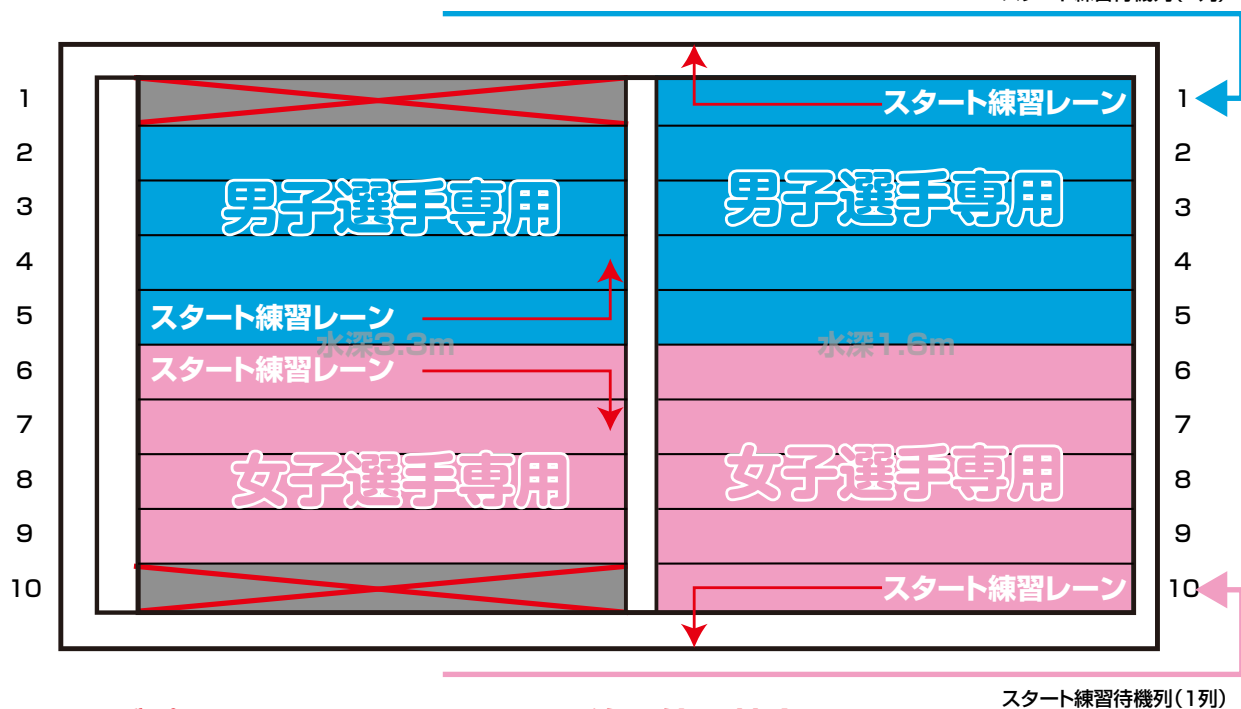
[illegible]

1
2
3
4
5
6
7
8
9
10

男子選手専用
スタート練習レーン
水深3.3m
スタート練習レーン
女子選手専用

スタート練習レーン
男子選手専用
水深1.6m
女子選手専用
スタート練習レーン

1
2
3
4
5
6
7
8
9
10

スタート練習待機列(1列)